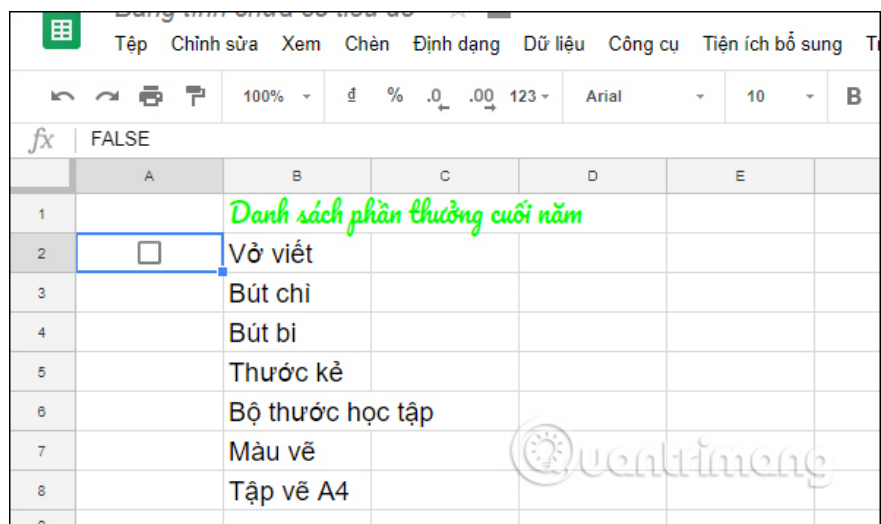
Tệp Chỉnh sửa Xem Chèn Định dạng Dữ liệu Công cụ Tiện ích bổ sung

100% ₫ % .0 .00 123 Arial 10 B

fx FALSE

| | A | B | C | D | E |
|---|---|---|---|---|---|
| 1 | | Danh sách phần thưởng cuối năm | | | |
| 2 | ☐ | Vở viết | | | |
| 3 | | Bút chì | | | |
| 4 | | Bút bi | | | |
| 5 | | Thước kẻ | | | |
| 6 | | Bộ thước học tập | | | |
| 7 | | Màu vẽ | | | |
| 8 | | Tập vẽ A4 | | | |

Quantrimang